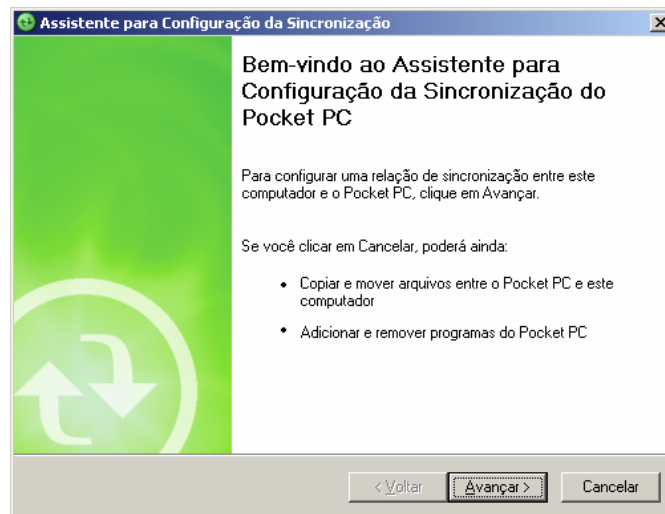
Assistente para Configuração da Sincronização

Bem-vindo ao Assistente para Configuração da Sincronização do Pocket PC

Para configurar uma relação de sincronização entre este computador e o Pocket PC, clique em Avançar.

Se você clicar em Cancelar, poderá ainda:

• Copiar e mover arquivos entre o Pocket PC e este computador

• Adicionar e remover programas do Pocket PC

< Voltar
Avançar >
Cancelar